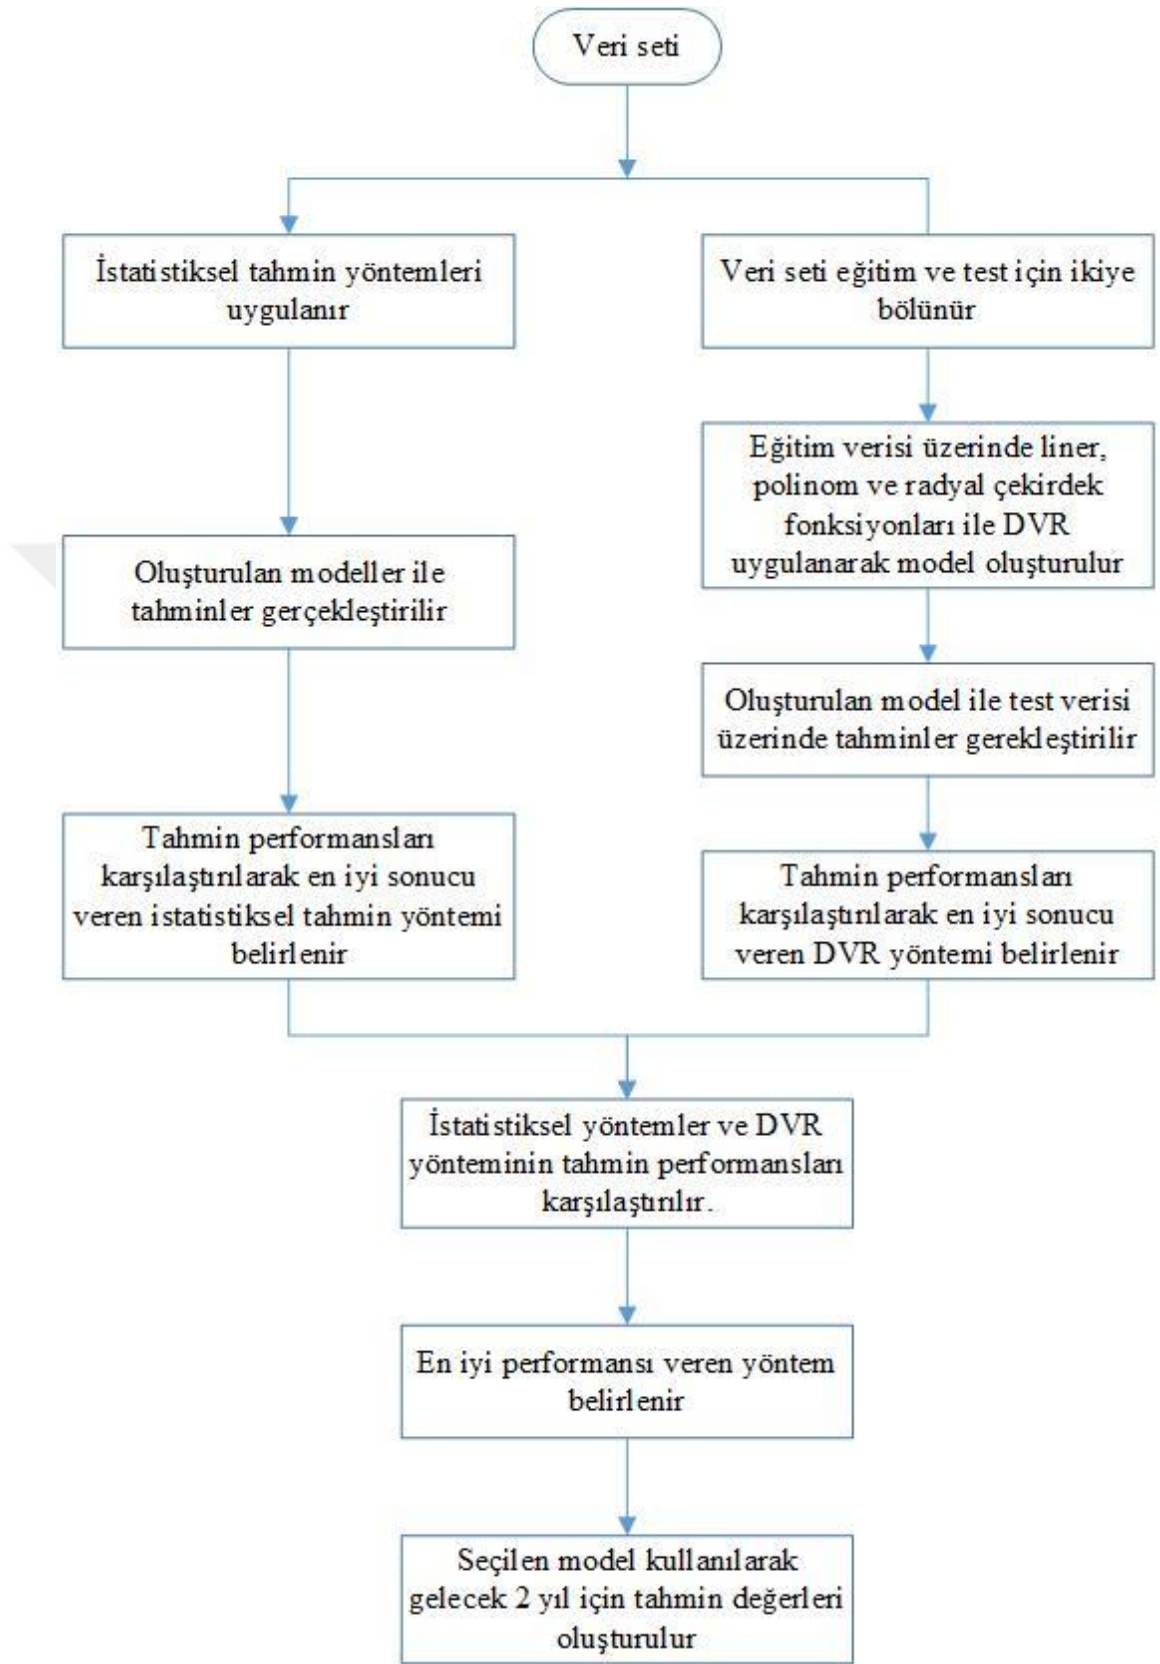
Veri seti

İstatistiksel tahmin yöntemleri uygulanır

Veri seti eğitim ve test için ikiye bölünür

Eğitim verisi üzerinde liner, polinom ve radyal çekirdek fonksiyonları ile DVR uygulanarak model oluşturulur

Oluşturulan modeller ile tahminler gerçekleştirilir

Oluşturulan model ile test verisi üzerinde tahminler gerekleştirilir

Tahmin performansları karşılaştırılarak en iyi sonucu veren istatistiksel tahmin yöntemi belirlenir

Tahmin performansları karşılaştırılarak en iyi sonucu veren DVR yöntemi belirlenir

İstatistiksel yöntemler ve DVR yönteminin tahmin performansları karşılaştırılır.

En iyi performansı veren yöntem belirlenir

Seçilen model kullanılarak gelecek 2 yıl için tahmin değerleri oluşturulur